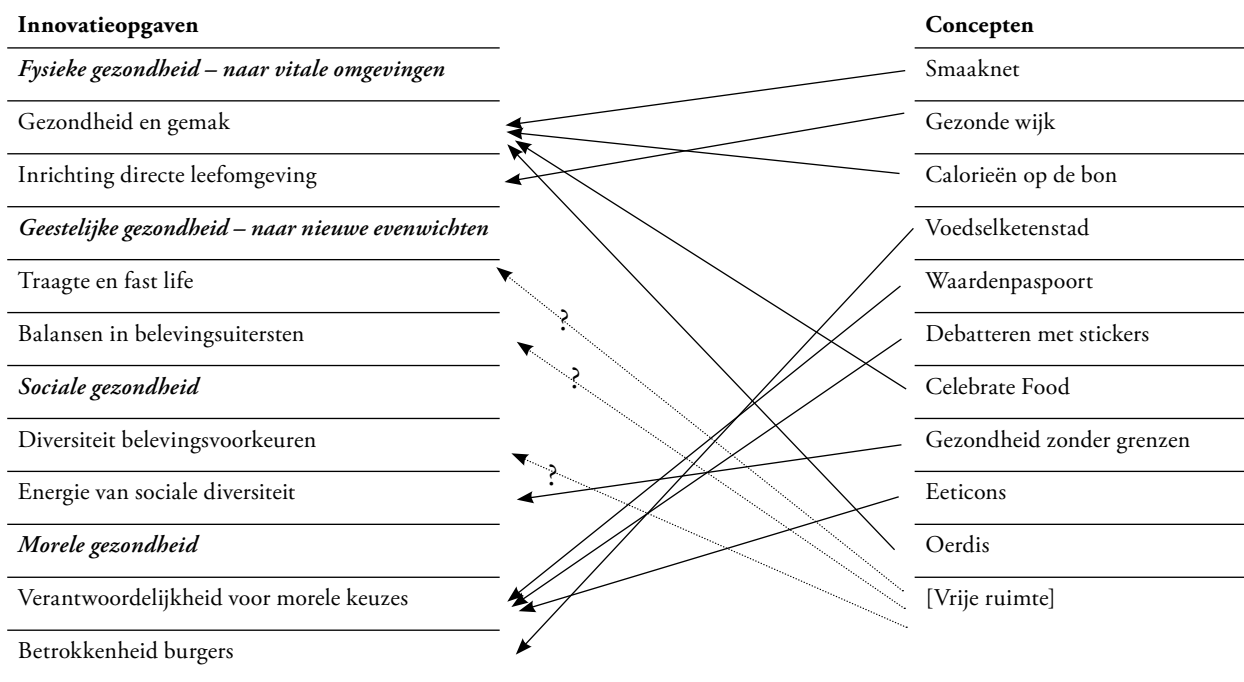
| Innovatieopgaven | Concepten |
|---|---|
| *Fysieke gezondheid – naar vitale omgevingen* | Smaaknet |
| Gezondheid en gemak | Gezonde wijk |
| Inrichting directe leefomgeving | Calorieën op de bon |
| *Geestelijke gezondheid – naar nieuwe evenwichten* | Voedselketenstad |
| Traagte en fast life | Waardenpaspoort |
| Balansen in belevingsuitersten | Debatteren met stickers |
| *Sociale gezondheid* | Celebrate Food |
| Diversiteit belevingsvoorkeuren | Gezondheid zonder grenzen |
| Energie van sociale diversiteit | Eeticons |
| *Morele gezondheid* | Oerdis |
| Verantwoordelijkheid voor morele keuzes | [Vrije ruimte] |
| Betrokkenheid burgers | |

?
?
?